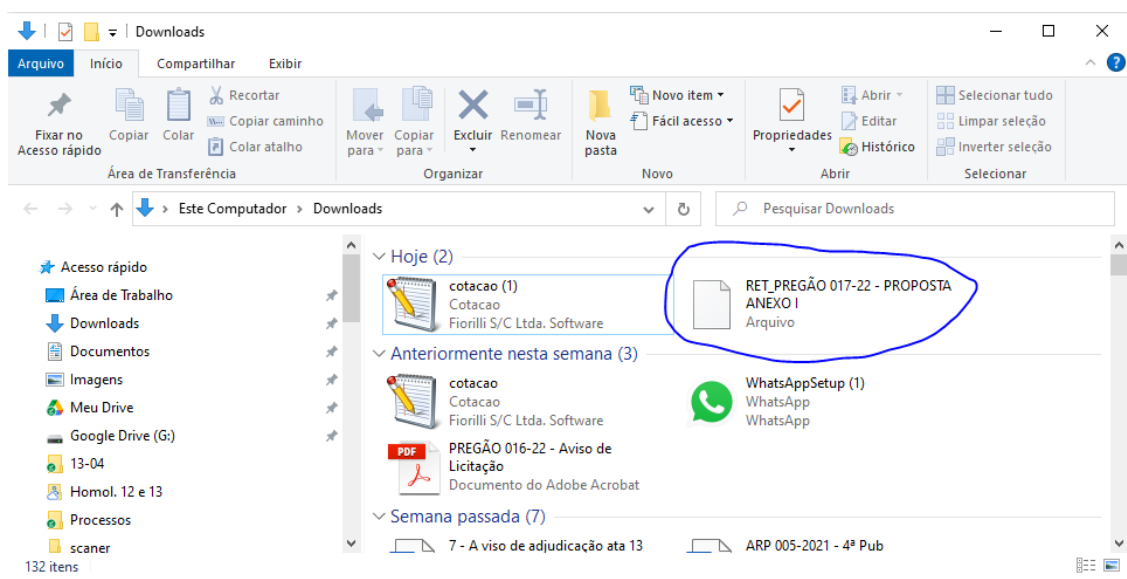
Downloads

Arquivo Início Compartilhar Exibir

Fixar no Acesso rápido
Copiar
Colar
Recortar
Copiar caminho
Colar atalho
Área de Transferência

Mover para
Copiar para
Excluir
Renomear
Organizar

Nova pasta
Novo item
Fácil acesso
Novo

Propriedades
Abrir
Editar
Histórico
Abrir

Selecionar tudo
Limpar seleção
Inverter seleção
Selecionar

Este Computador › Downloads

Pesquisar Downloads

Acesso rápido
Área de Trabalho
Downloads
Documentos
Imagens
Meu Drive
Google Drive (G:)
13-04
Homol. 12 e 13
Processos
scaner

Hoje (2)

cotacao (1)
Cotacao
Fiorilli S/C Ltda. Software

RET_PREGÃO 017-22 - PROPOSTA ANEXO I
Arquivo

Anteriormente nesta semana (3)

cotacao
Cotacao
Fiorilli S/C Ltda. Software

WhatsAppSetup (1)
WhatsApp
WhatsApp

PREGÃO 016-22 - Aviso de Licitação
Documento do Adobe Acrobat

Semana passada (7)

7 - A viso de adjudicação ata 13

ARP 005-2021 - 4ª Pub

132 itens